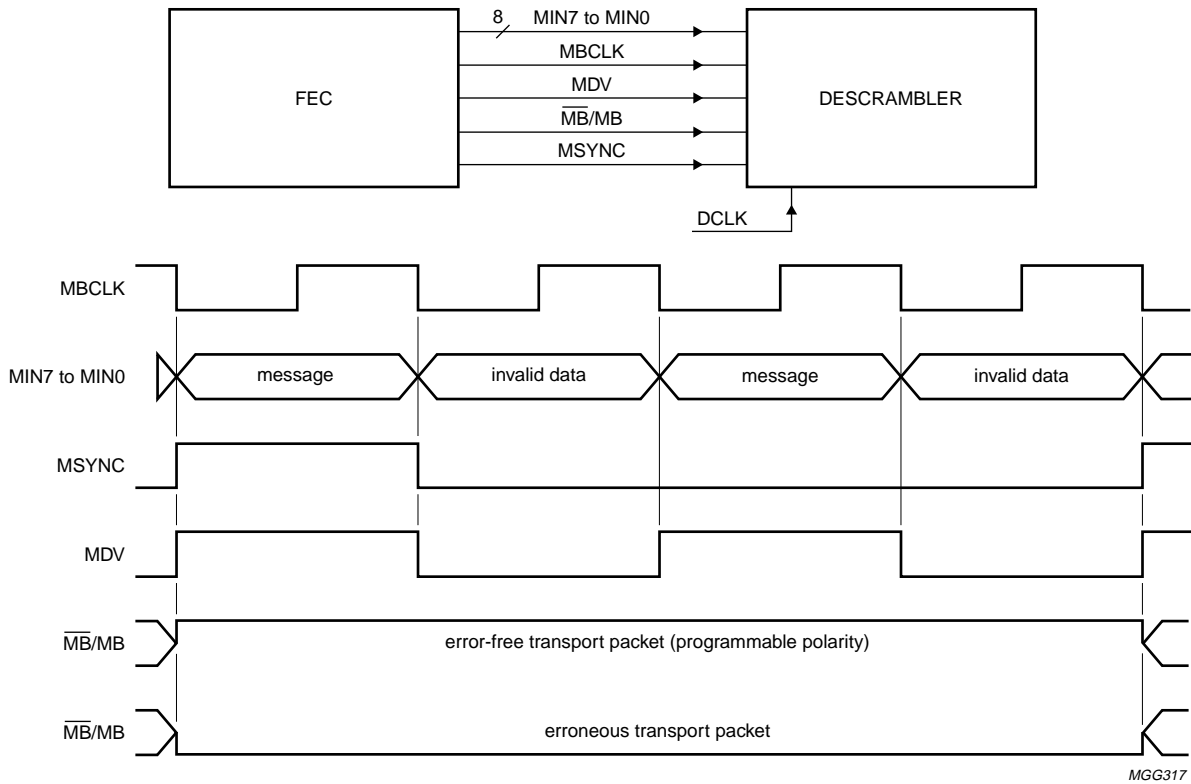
8

MIN7 to MIN0

MBCLK

MDV

$\overline{MB}$/MB

MSYNC

FEC

DESCRAMBLER

DCLK

MBCLK

MIN7 to MIN0

message

invalid data

message

invalid data

MSYNC

MDV

$\overline{MB}$/MB

error-free transport packet (programmable polarity)

$\overline{MB}$/MB

erroneous transport packet

MGG317